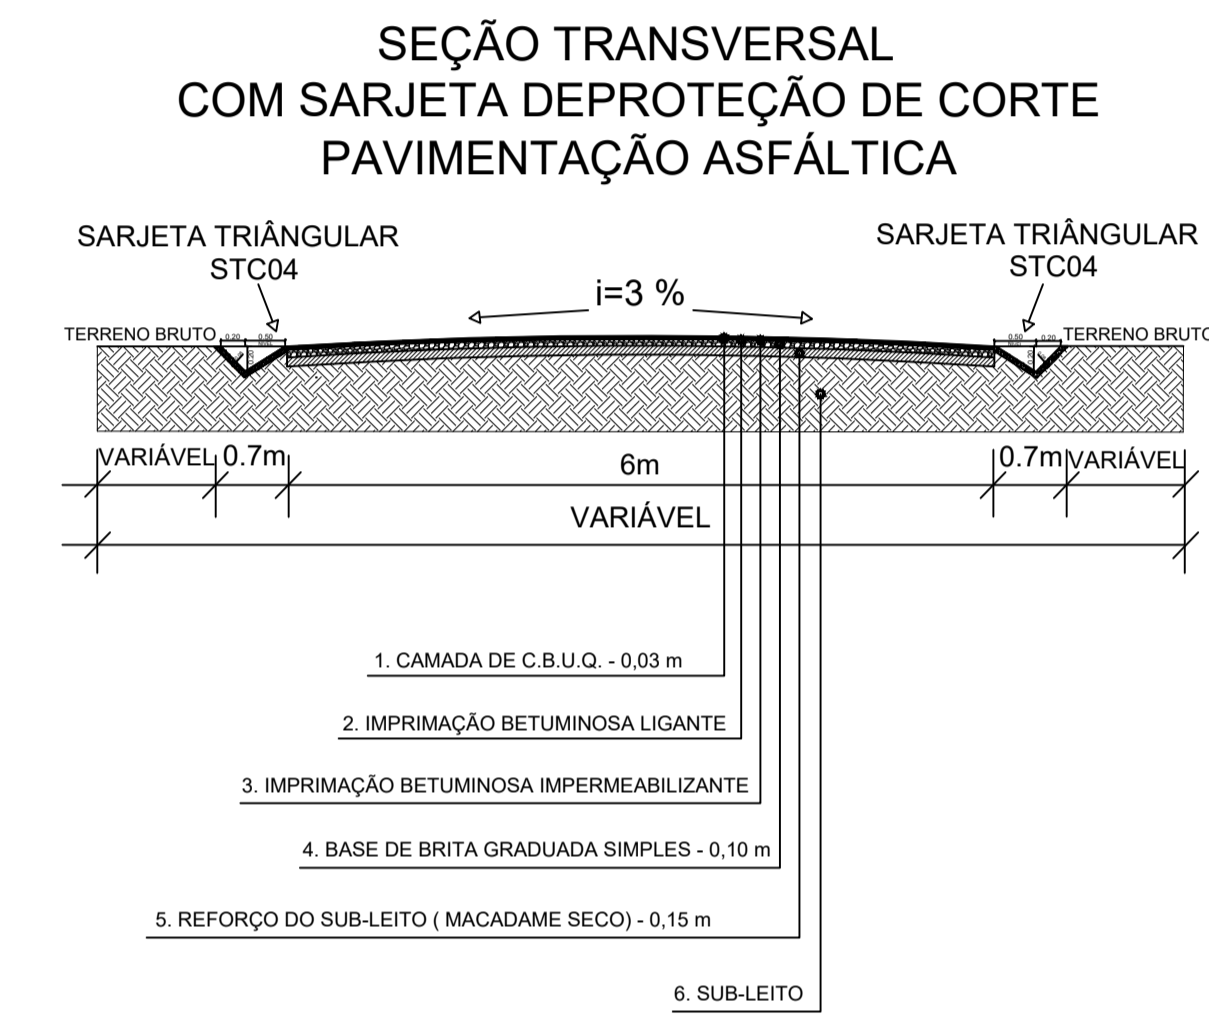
SEÇÃO TRANSVERSAL
COM SARJETA DEPROTEÇÃO DE CORTE
PAVIMENTAÇÃO ASFÁLTICA

SARJETA TRIÂNGULAR
STC04

SARJETA TRIÂNGULAR
STC04

i=3 %

TERRENO BRUTO 0.20 0.50

0.50 0.20 TERRENO BRUTO

VARIÁVEL 0.7m

6m

0.7m VARIÁVEL

VARIÁVEL

1. CAMADA DE C.B.U.Q. - 0,03 m

2. IMPRIMAÇÃO BETUMINOSA LIGANTE

3. IMPRIMAÇÃO BETUMINOSA IMPERMEABILIZANTE

4. BASE DE BRITA GRADUADA SIMPLES - 0,10 m

5. REFORÇO DO SUB-LEITO ( MACADAME SECO) - 0,15 m

6. SUB-LEITO